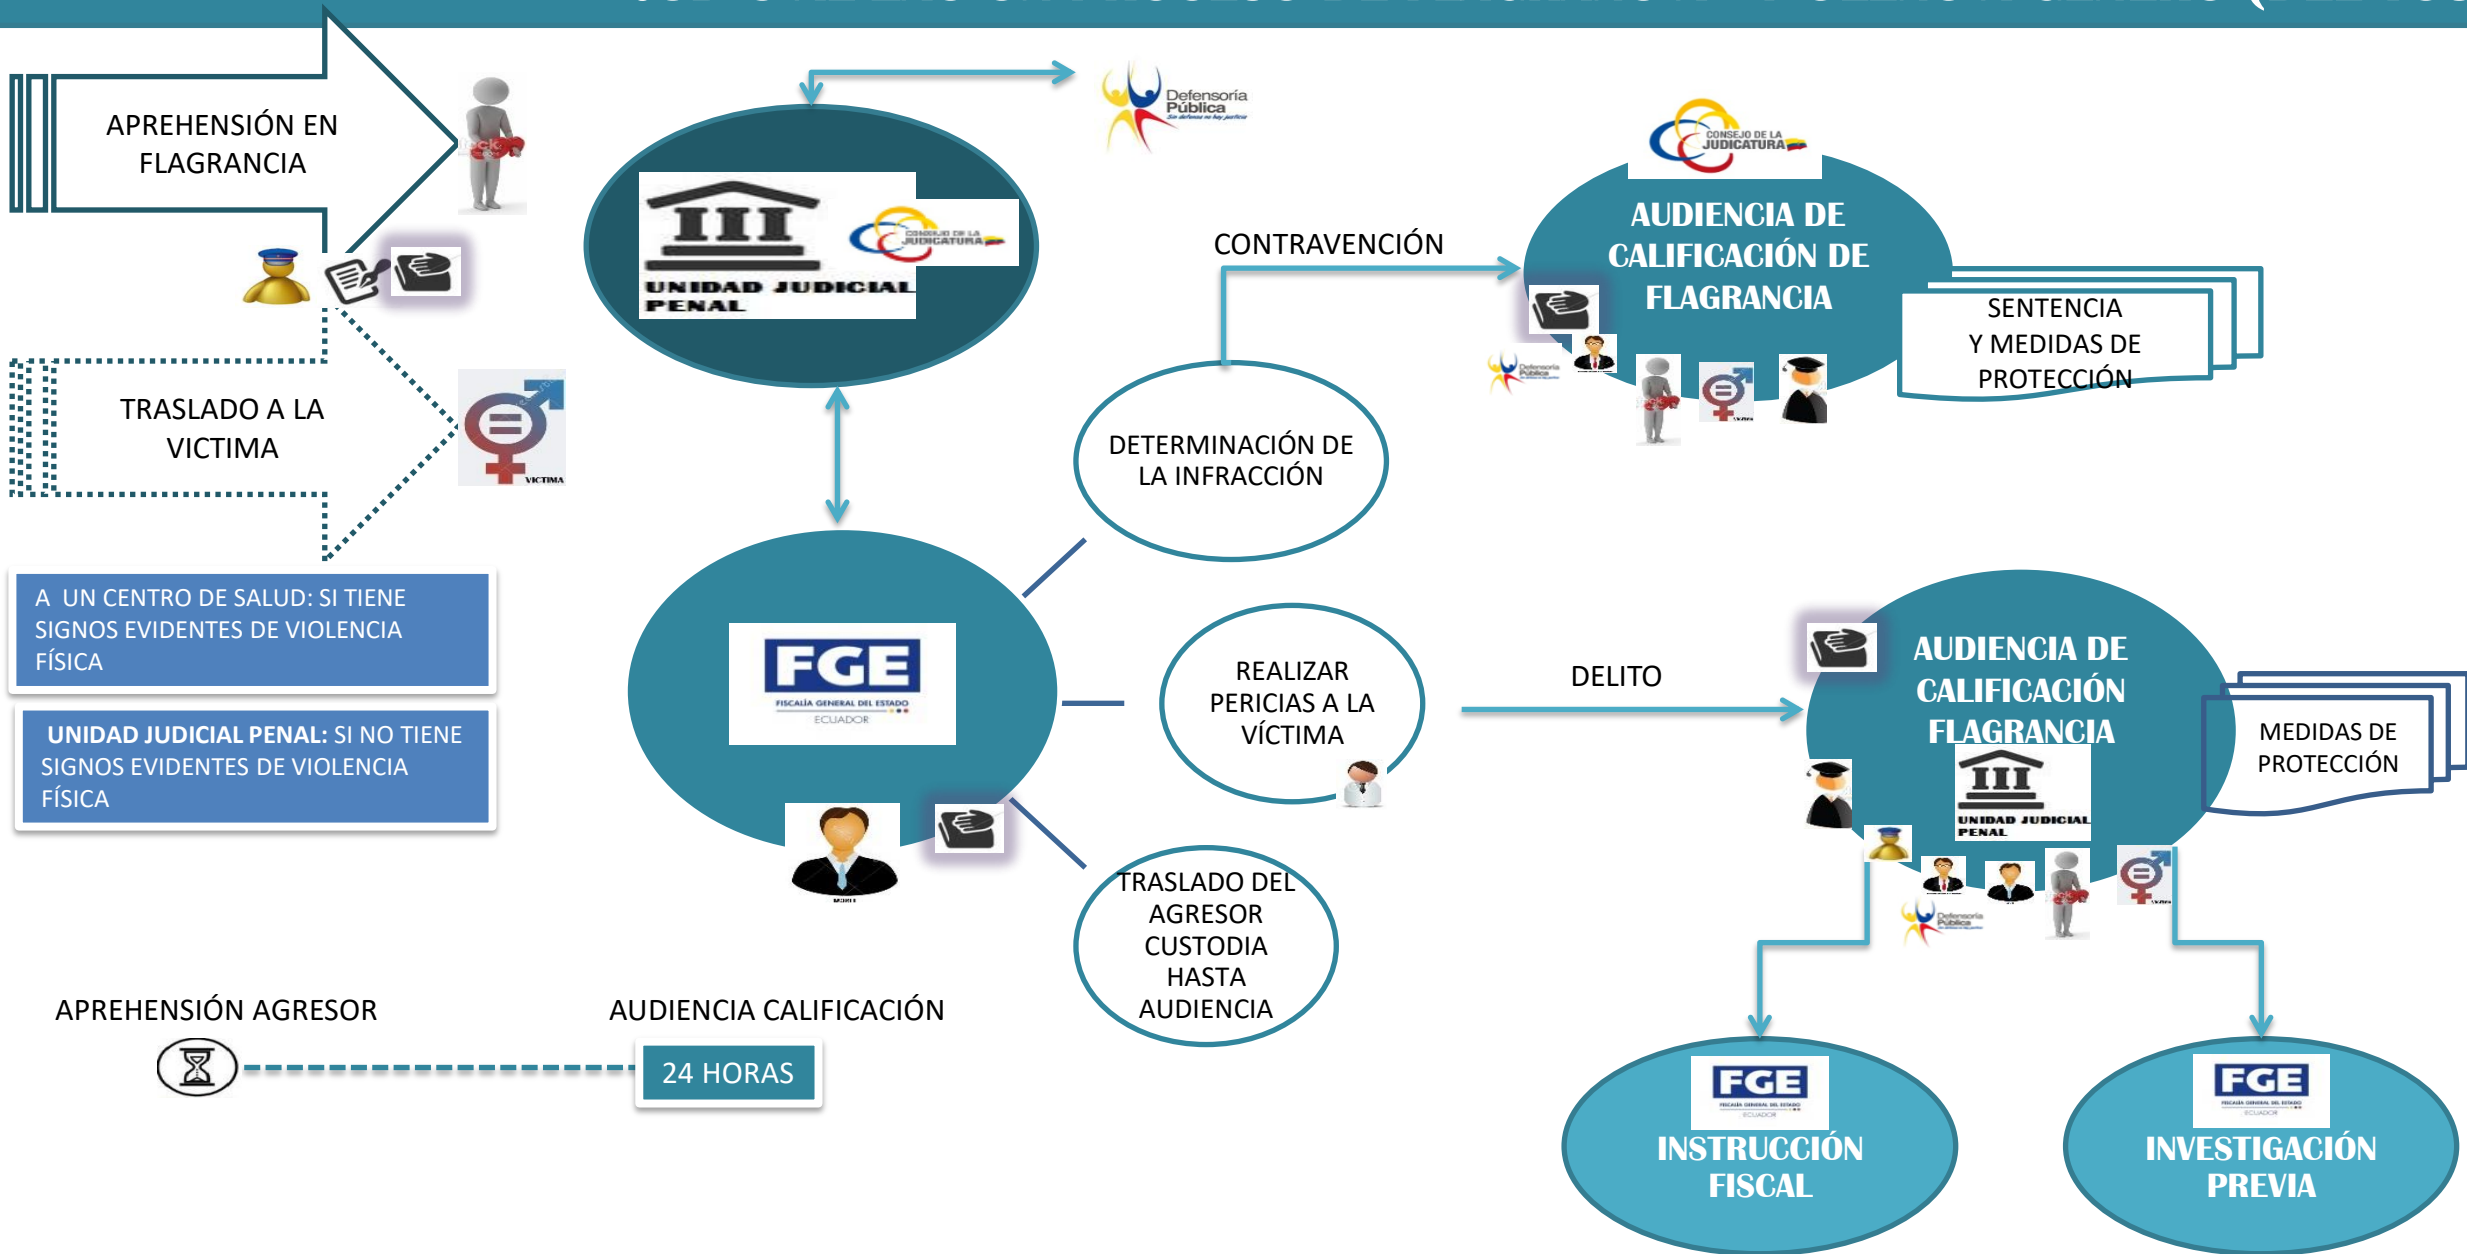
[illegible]

APREHENSIÓN EN FLAGRANCIA

TRASLADO A LA VICTIMA

VICTIMA

A UN CENTRO DE SALUD: SI TIENE SIGNOS EVIDENTES DE VIOLENCIA FÍSICA

UNIDAD JUDICIAL PENAL: SI NO TIENE SIGNOS EVIDENTES DE VIOLENCIA FÍSICA

UNIDAD JUDICIAL PENAL

CONSEJO DE LA JUDICATURA

Defensoría Pública

FGE
FISCALÍA GENERAL DEL ESTADO
ECUADOR

CONTRAVENCIÓN

DETERMINACIÓN DE LA INFRACCIÓN

REALIZAR PERICIAS A LA VÍCTIMA

TRASLADO DEL AGRESOR CUSTODIA HASTA AUDIENCIA

DELITO

CONSEJO DE LA JUDICATURA

AUDIENCIA DE CALIFICACIÓN DE FLAGRANCIA

SENTENCIA Y MEDIDAS DE PROTECCIÓN

AUDIENCIA DE CALIFICACIÓN FLAGRANCIA

UNIDAD JUDICIAL PENAL

MEDIDAS DE PROTECCIÓN

APREHENSIÓN AGRESOR

AUDIENCIA CALIFICACIÓN

24 HORAS

FGE
INSTRUCCIÓN FISCAL

FGE
INVESTIGACIÓN PREVIA